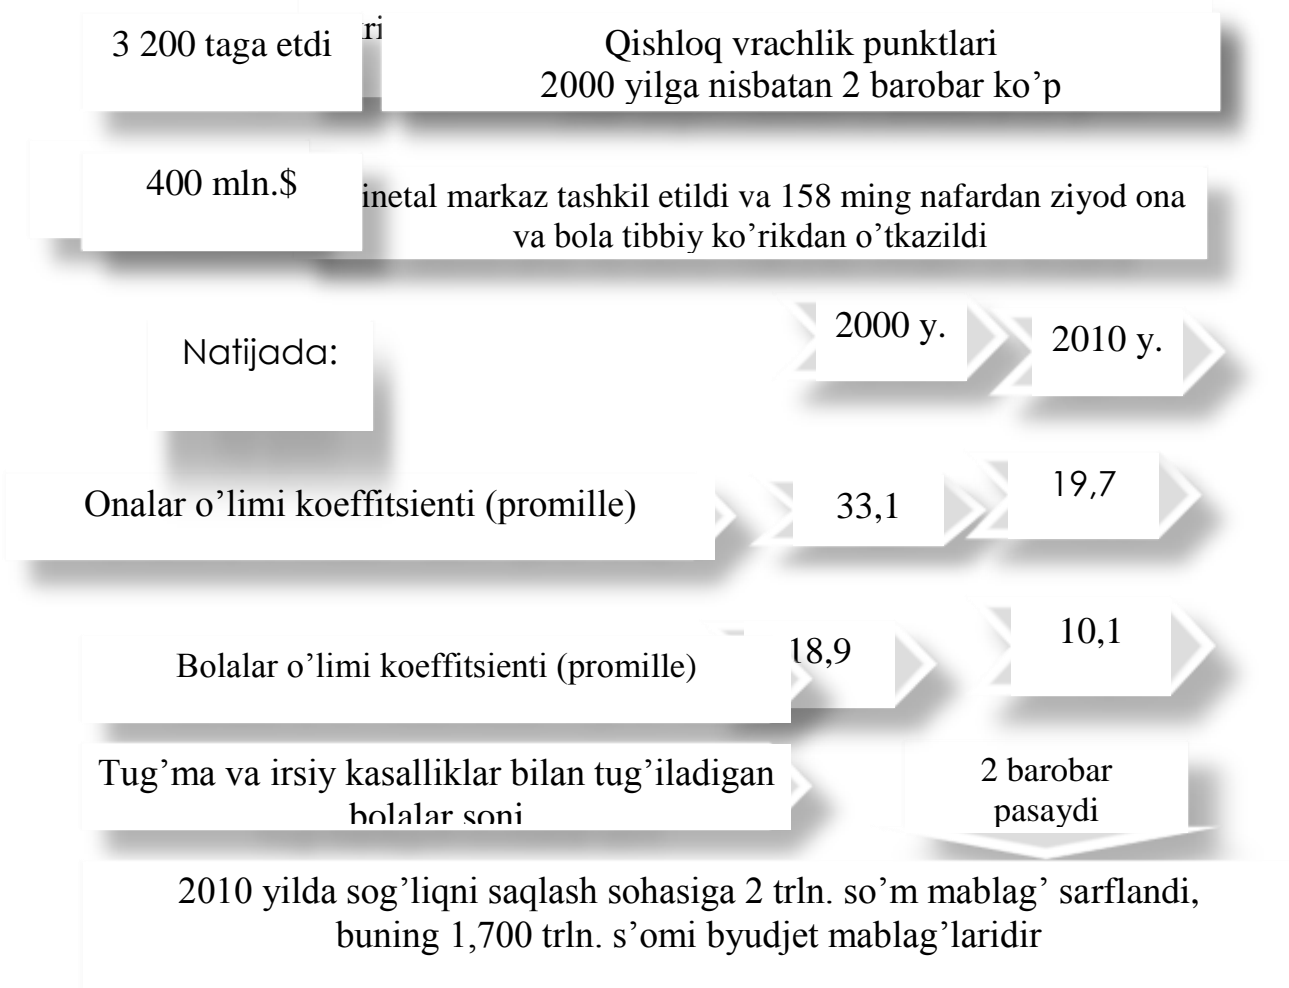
3 200 taga etdi

ri

Qishloq vrachlik punktlari
2000 yilga nisbatan 2 barobar ko'p

400 mln.$

inetal markaz tashkil etildi va 158 ming nafardan ziyod ona va bola tibbiy ko'rikdan o'tkazildi

Natijada:

2000 y.

2010 y.

Onalar o'limi koeffitsienti (promille)

33,1

19,7

Bolalar o'limi koeffitsienti (promille)

18,9

10,1

Tug'ma va irsiy kasalliklar bilan tug'iladigan bolalar soni

2 barobar pasaydi

2010 yilda sog'liqni saqlash sohasiga 2 trln. so'm mablag' sarflandi, buning 1,700 trln. s'omi byudjet mablag'laridir